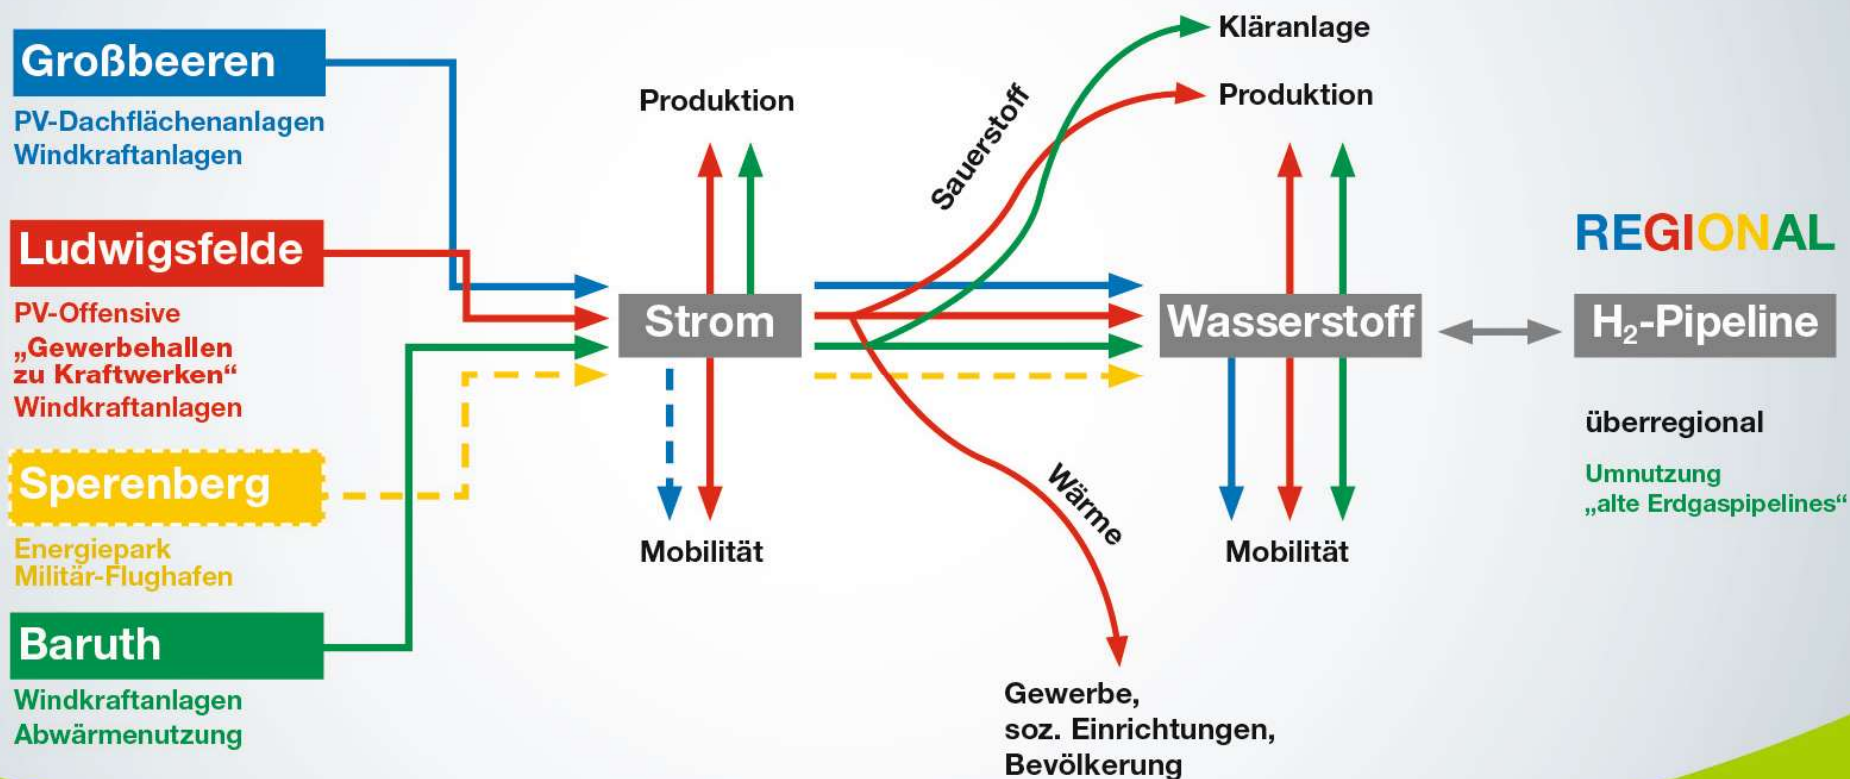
Großbeeren

PV-Dachflächenanlagen
Windkraftanlagen

Ludwigsfelde

PV-Offensive
„Gewerbehallen zu Kraftwerken“
Windkraftanlagen

Sperenberg

Energiepark
Militär-Flughafen

Baruth

Windkraftanlagen
Abwärmenutzung

Produktion

Strom

Mobilität

Sauerstoff

Kläranlage

Produktion

Wärme

Gewerbe,
soz. Einrichtungen,
Bevölkerung

Wasserstoff

Mobilität

REGIONAL

$H_2$-Pipeline

überregional

Umnutzung
„alte Erdgaspipelines“